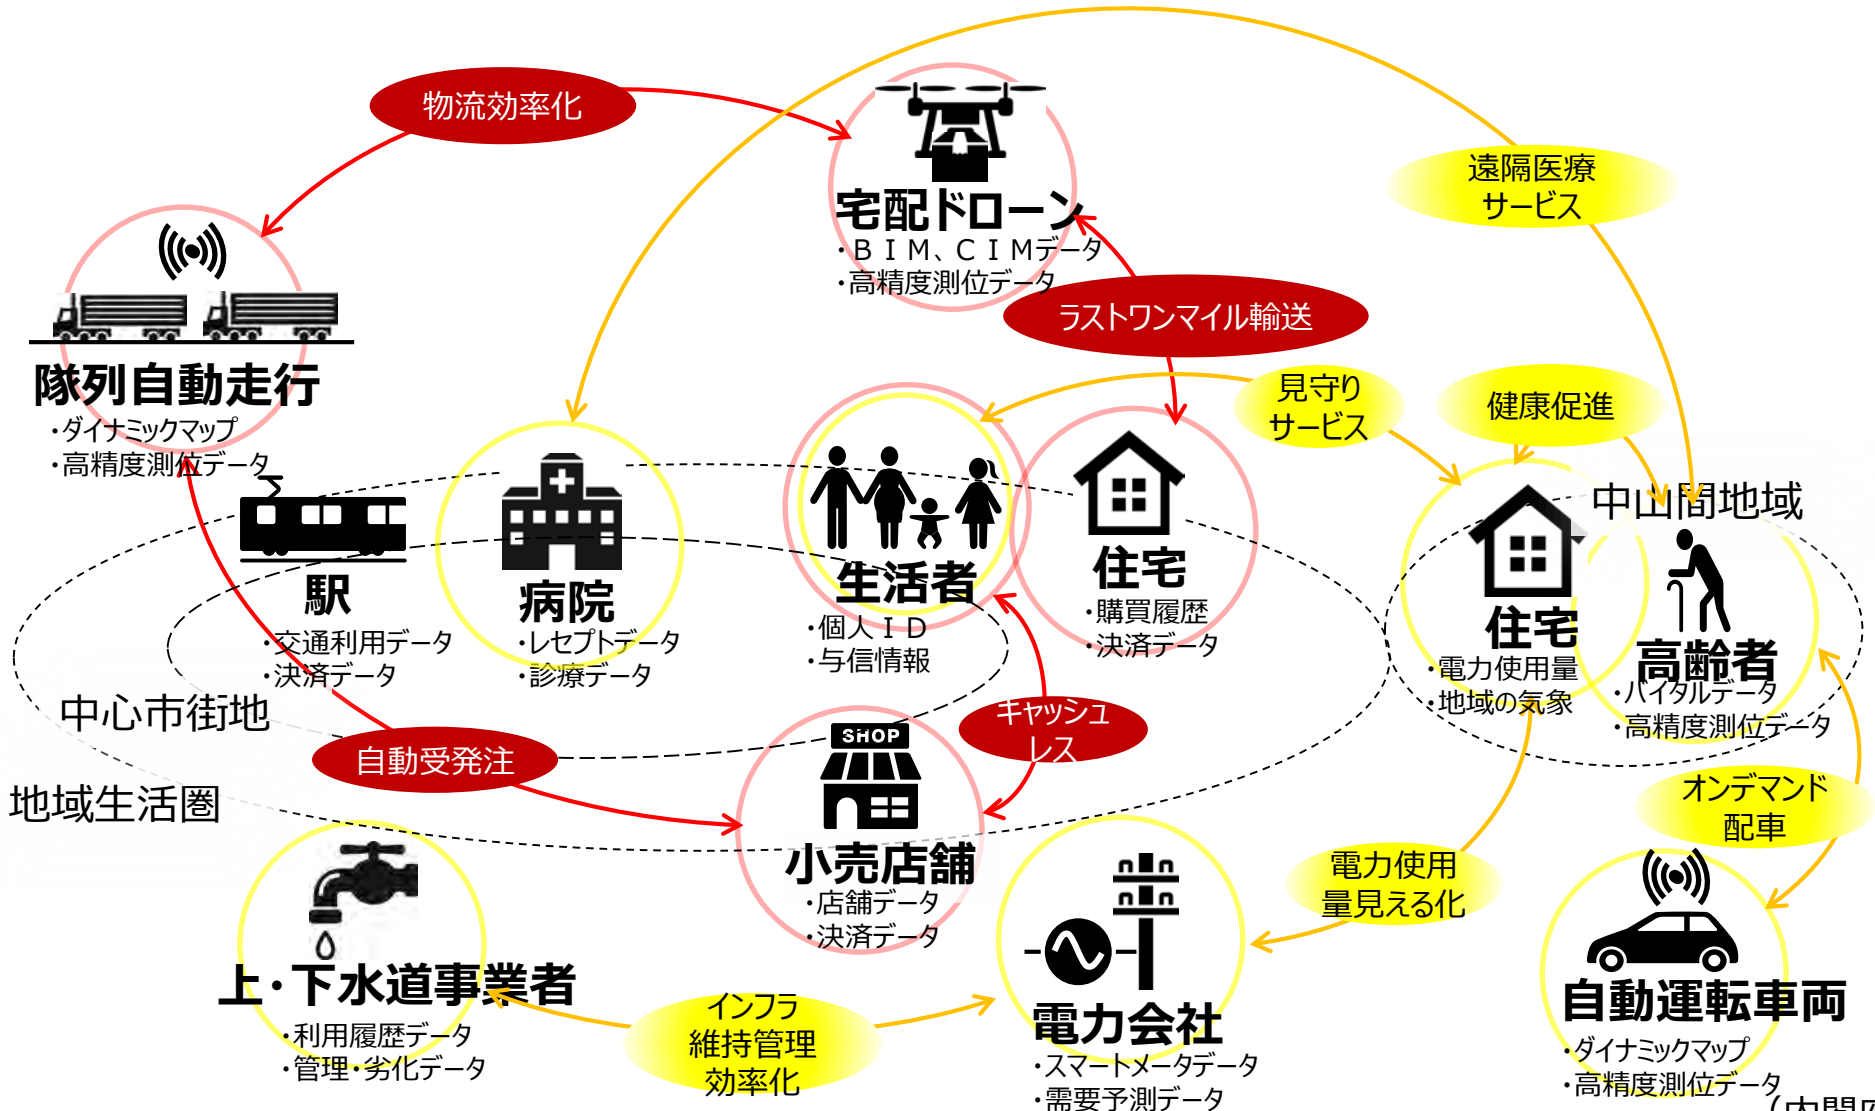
物流効率化

宅配ドローン
・ＢＩＭ、ＣＩＭデータ
・高精度測位データ

遠隔医療
サービス

隊列自動走行
・ダイナミックマップ
・高精度測位データ

ラストワンマイル輸送

見守り
サービス

健康促進

駅
・交通利用データ
・決済データ

病院
・レセプトデータ
・診療データ

生活者
・個人ＩＤ
・与信情報

住宅
・購買履歴
・決済データ

中山間地域

住宅
・電力使用量
・地域の気象

高齢者
・バイタルデータ
・高精度測位データ

中心市街地

自動受発注

キャッシュレス

地域生活圏

オンデマンド
配車

SHOP

小売店舗
・店舗データ
・決済データ

電力使用
量見える化

上・下水道事業者
・利用履歴データ
・管理・劣化データ

インフラ
維持管理
効率化

電力会社
・スマートメータデータ
・需要予測データ

自動運転車両
・ダイナミックマップ
・高精度測位データ

（内閣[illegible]